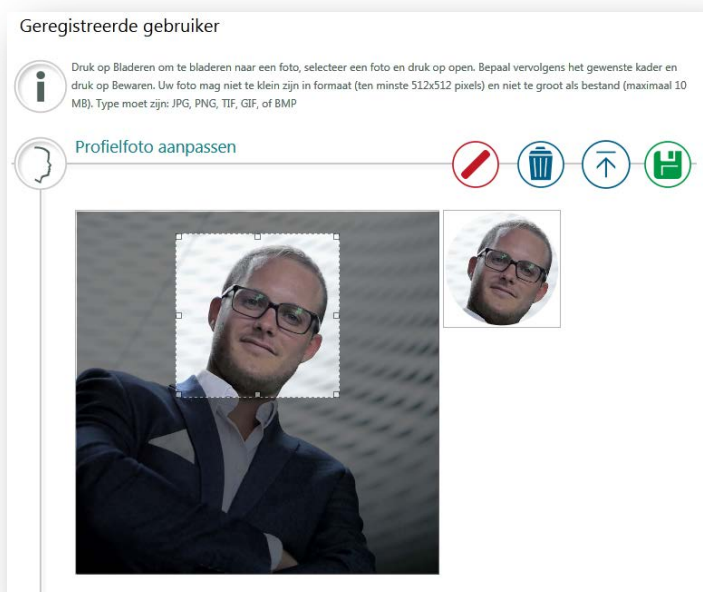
Geregistreerde gebruiker

Druk op Bladeren om te bladeren naar een foto, selecteer een foto en druk op open. Bepaal vervolgens het gewenste kader en druk op Bewaren. Uw foto mag niet te klein zijn in formaat (ten minste 512x512 pixels) en niet te groot als bestand (maximaal 10 MB). Type moet zijn: JPG, PNG, TIF, GIF, of BMP

Profielfoto aanpassen